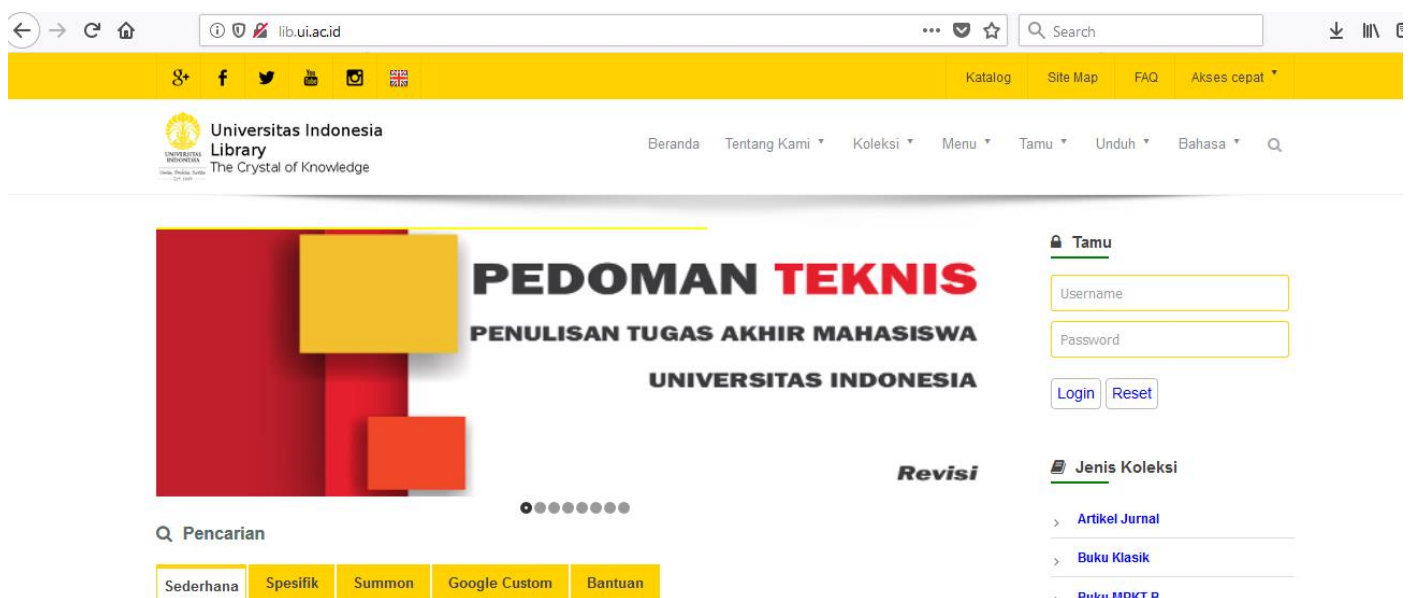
lib.ui.ac.id

Search

Katalog Site Map FAQ Akses cepat

Universitas Indonesia Library
The Crystal of Knowledge

Beranda Tentang Kami Koleksi Menu Tamu Unduh Bahasa

PEDOMAN TEKNIS
PENULISAN TUGAS AKHIR MAHASISWA
UNIVERSITAS INDONESIA
Revisi

Tamu
Username
Password
Login Reset

Jenis Koleksi
Artikel Jurnal
Buku Klasik
Buku MPKT B

Pencarian

Sederhana Spesifik Summon Google Custom Bantuan